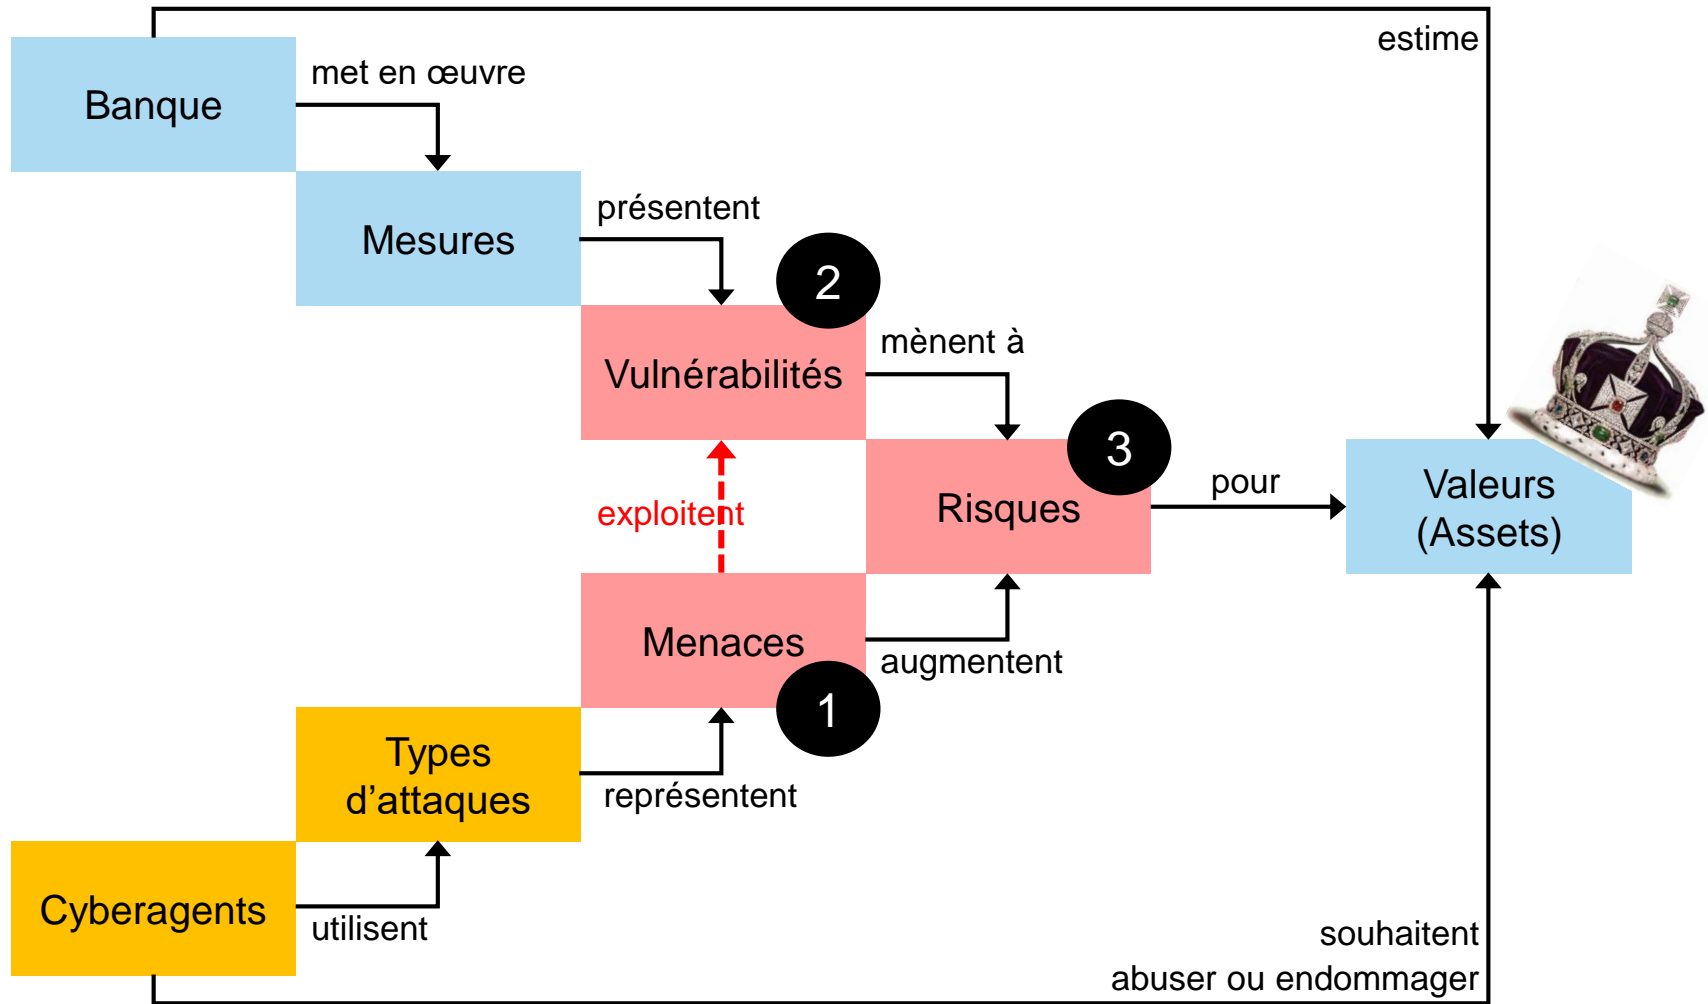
estime

Banque

met en œuvre

Mesures

présentent

2

Vulnérabilités

mènent à

3

Risques

pour

Valeurs (Assets)

exploitent

Menaces

augmentent

1

Types d’attaques

représentent

Cyberagents

utilisent

souhaitent abuser ou endommager